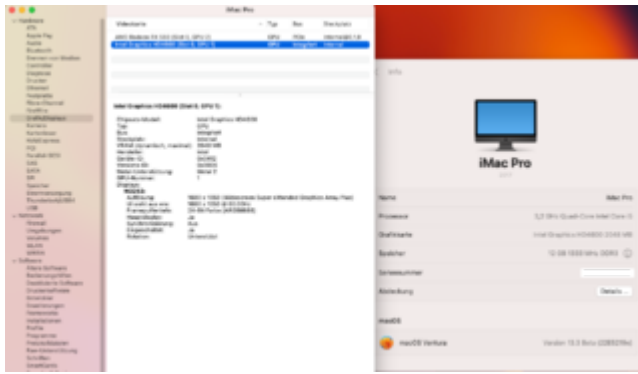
iMac Pro

Videokarte | Typ | Bus | Steckplatz

AMD Radeon RX 550 (Grafik, GPU 1) | GPU | PCIe | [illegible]

Intel Graphics HD4600 (Grafik, GPU 1) | GPU | Integriert | Intern

Intel Graphics HD4600 (Grafik, GPU 1):

Chipsatz-Modell: Intel Graphics HD4600
Typ: GPU
Bus: Integriert
Steckplatz: Intern
VRAM (dynamisch, maximal): 1536 MB
Hersteller: Intel
Geräte-ID: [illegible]
Versions-ID: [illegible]
Metal-Unterstützung: Metal 3
GPU-Nummer: 1
Displays:
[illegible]:
Auflösung: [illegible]
UI sieht aus wie: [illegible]
Framepuffertiefe: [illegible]
Hauptdisplay: Ja
Synchronisierung: Aus
Eingeschaltet: Ja
Rotation: Unterstützt

Info

iMac Pro

2017

Name | iMac Pro
Prozessor | 3,2 GHz Quad-Core Intel Core i5
Grafikkarte | Intel Graphics HD4600 1536 MB
Speicher | 12 GB 1600 MHz DDR3
Seriennummer |
Abdeckung | Details ...

macOS

macOS Ventura | Version 13.3 Beta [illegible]